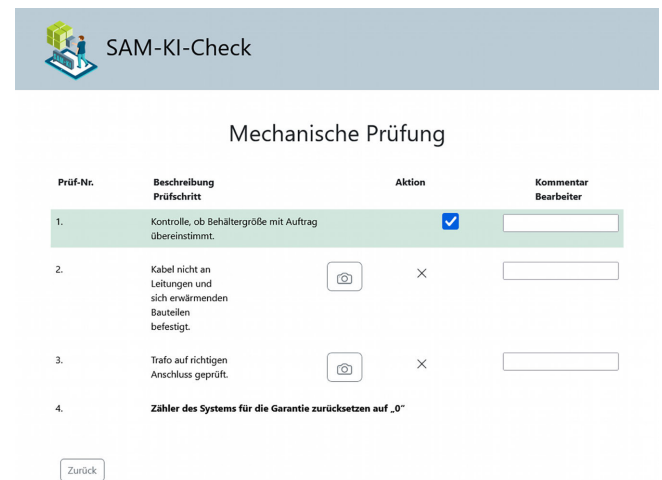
SAM-KI-Check

Mechanische Prüfung

| Prüf-Nr. | Beschreibung Prüfschritt | Aktion | Kommentar Bearbeiter |
|---|---|---|---|
| 1. | Kontrolle, ob Behältergröße mit Auftrag übereinstimmt. | | |
| 2. | Kabel nicht an Leitungen und sich erwärmenden Bauteilen befestigt. | × | |
| 3. | Trafo auf richtigen Anschluss geprüft. | × | |
| 4. | **Zähler des Systems für die Garantie zurücksetzen auf „0"** | | |

Zurück